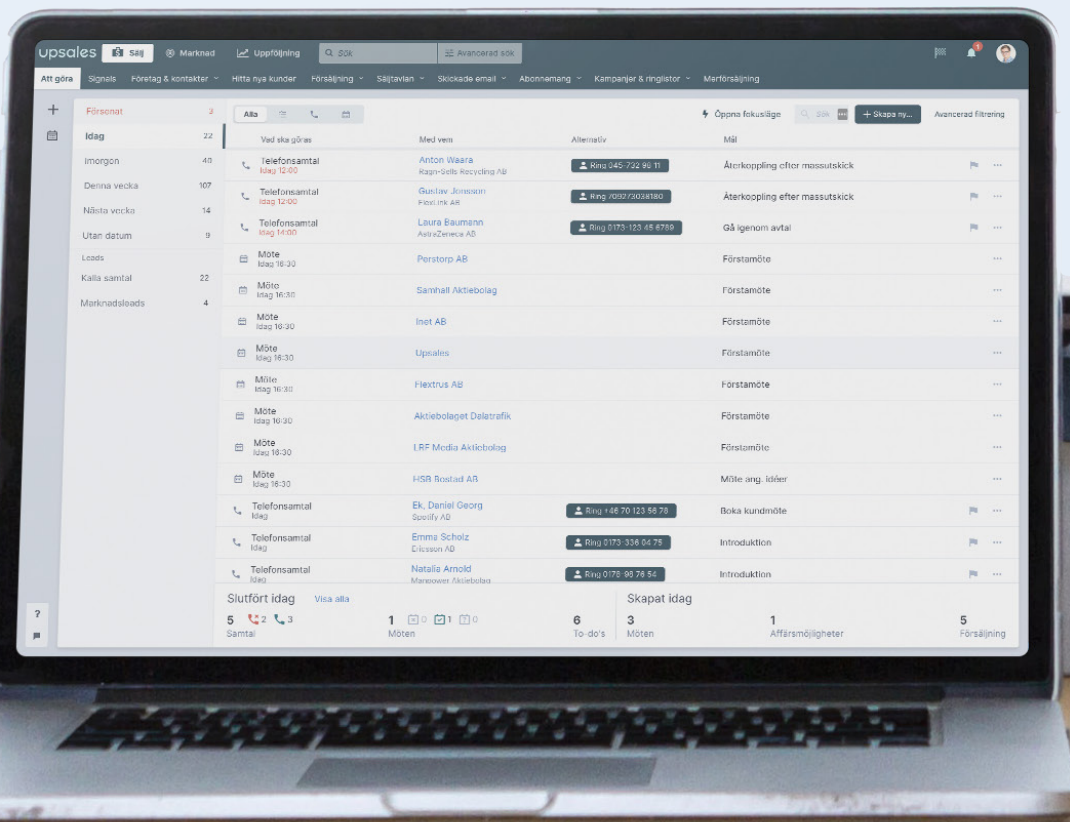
upsales Sälj Marknad Uppföljning Sök Avancerad sök

Att göra Signals Företag & kontakter Hitta nya kunder Försäljning Säljtavlan Skickade email Abonnemang Kampanjer & ringlistor Merförsäljning

Försenat 3
Idag 22
Imorgon 48
Denna vecka 107
Nästa vecka 14
Utan datum 9
Leads
Kalla samtal 22
Marknadsleads 4

Alla

Öppna fokusläge Sök + Skapa ny... Avancerad filtrering

| Vad ska göras | Med vem | Alternativ | Mål |
|---|---|---|---|
| Telefonsamtal Idag 12:00 | Anton Waara Ragn-Sells Recycling AB | Ring 045-732 96 11 | Återkoppling efter massutskick |
| Telefonsamtal Idag 12:00 | Gustav Jonsson FlexLink AB | Ring 709273038180 | Återkoppling efter massutskick |
| Telefonsamtal Idag 14:00 | Laura Baumann AstraZeneca AB | Ring 0173-123 45 6789 | Gå igenom avtal |
| Möte Idag 16:30 | Perstorp AB | | Förstamöte |
| Möte Idag 16:30 | Samhall Aktiebolag | | Förstamöte |
| Möte Idag 16:30 | Inet AB | | Förstamöte |
| Möte Idag 16:30 | Upsales | | Förstamöte |
| Möte Idag 16:30 | Flextrus AB | | Förstamöte |
| Möte Idag 16:30 | Aktiebolaget Delatrafik | | Förstamöte |
| Möte Idag 16:30 | LRF Media Aktiebolag | | Förstamöte |
| Möte Idag 16:30 | HSB Bostad AB | | Möte ang. idéer |
| Telefonsamtal Idag | Ek, Daniel Georg Spotify AB | Ring +46 70 123 56 78 | Boka kundmöte |
| Telefonsamtal Idag | Emma Scholz Ericsson AB | Ring 0173-336 04 75 | Introduktion |
| Telefonsamtal Idag | Natalia Arnold Manpower Aktiebolag | Ring 0178-98 76 54 | Introduktion |

Slutfört idag Visa alla
5 2 3 Samtal
1 0 1 0 Möten
6 To-do's

Skapat idag
3 Möten
1 Affärsmöjligheter
5 Försäljning